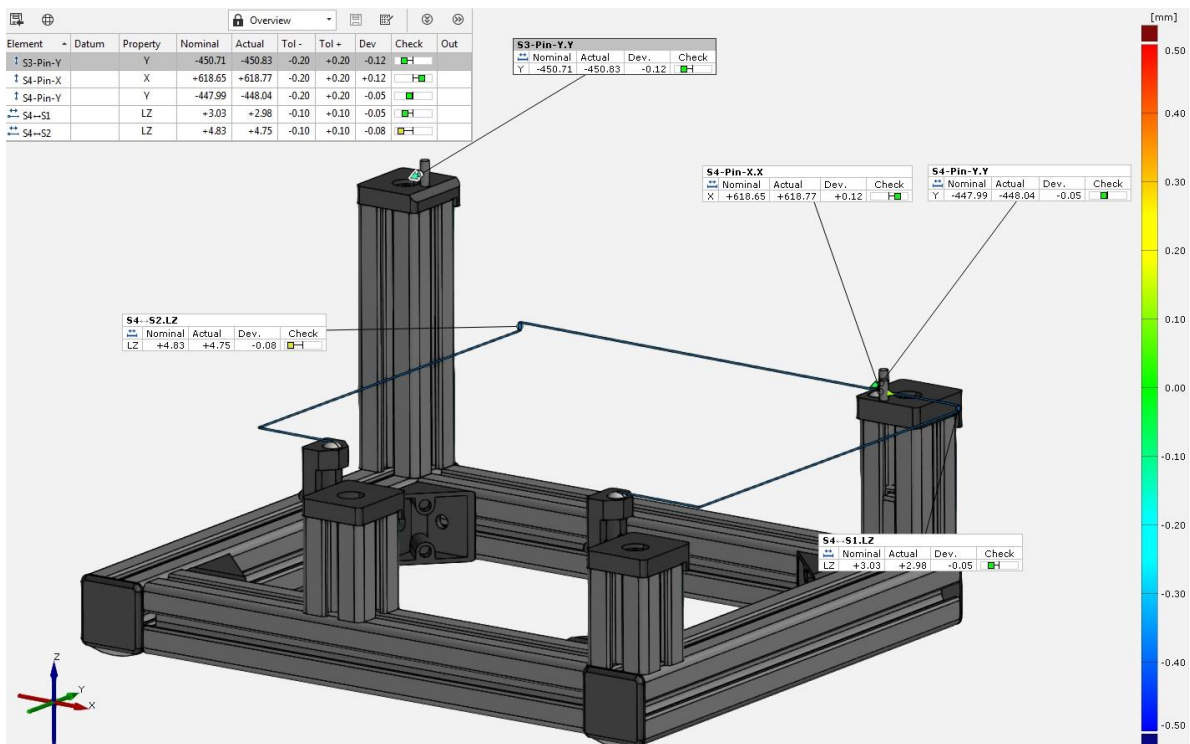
Overview

| Element | Datum | Property | Nominal | Actual | Tol - | Tol + | Dev | Check | Out |
|---|---|---|---|---|---|---|---|---|---|
| S3-Pin-Y | | Y | -450.71 | -450.83 | -0.20 | +0.20 | -0.12 | | |
| S4-Pin-X | | X | +618.65 | +618.77 | -0.20 | +0.20 | +0.12 | | |
| S4-Pin-Y | | Y | -447.99 | -448.04 | -0.20 | +0.20 | -0.05 | | |
| S4↔S1 | | LZ | +3.03 | +2.98 | -0.10 | +0.10 | -0.05 | | |
| S4↔S2 | | LZ | +4.83 | +4.75 | -0.10 | +0.10 | -0.08 | | |

S3-Pin-Y.Y

| | Nominal | Actual | Dev. | Check |
|---|---|---|---|---|
| Y | -450.71 | -450.83 | -0.12 | |

S4-Pin-X.X

| | Nominal | Actual | Dev. | Check |
|---|---|---|---|---|
| X | +618.65 | +618.77 | +0.12 | |

S4-Pin-Y.Y

| | Nominal | Actual | Dev. | Check |
|---|---|---|---|---|
| Y | -447.99 | -448.04 | -0.05 | |

S4↔S2.LZ

| | Nominal | Actual | Dev. | Check |
|---|---|---|---|---|
| LZ | +4.83 | +4.75 | -0.08 | |

S4↔S1.LZ

| | Nominal | Actual | Dev. | Check |
|---|---|---|---|---|
| LZ | +3.03 | +2.98 | -0.05 | |

[mm]
0.50
0.40
0.30
0.20
0.10
0.00
-0.10
-0.20
-0.30
-0.40
-0.50

Z
Y
X